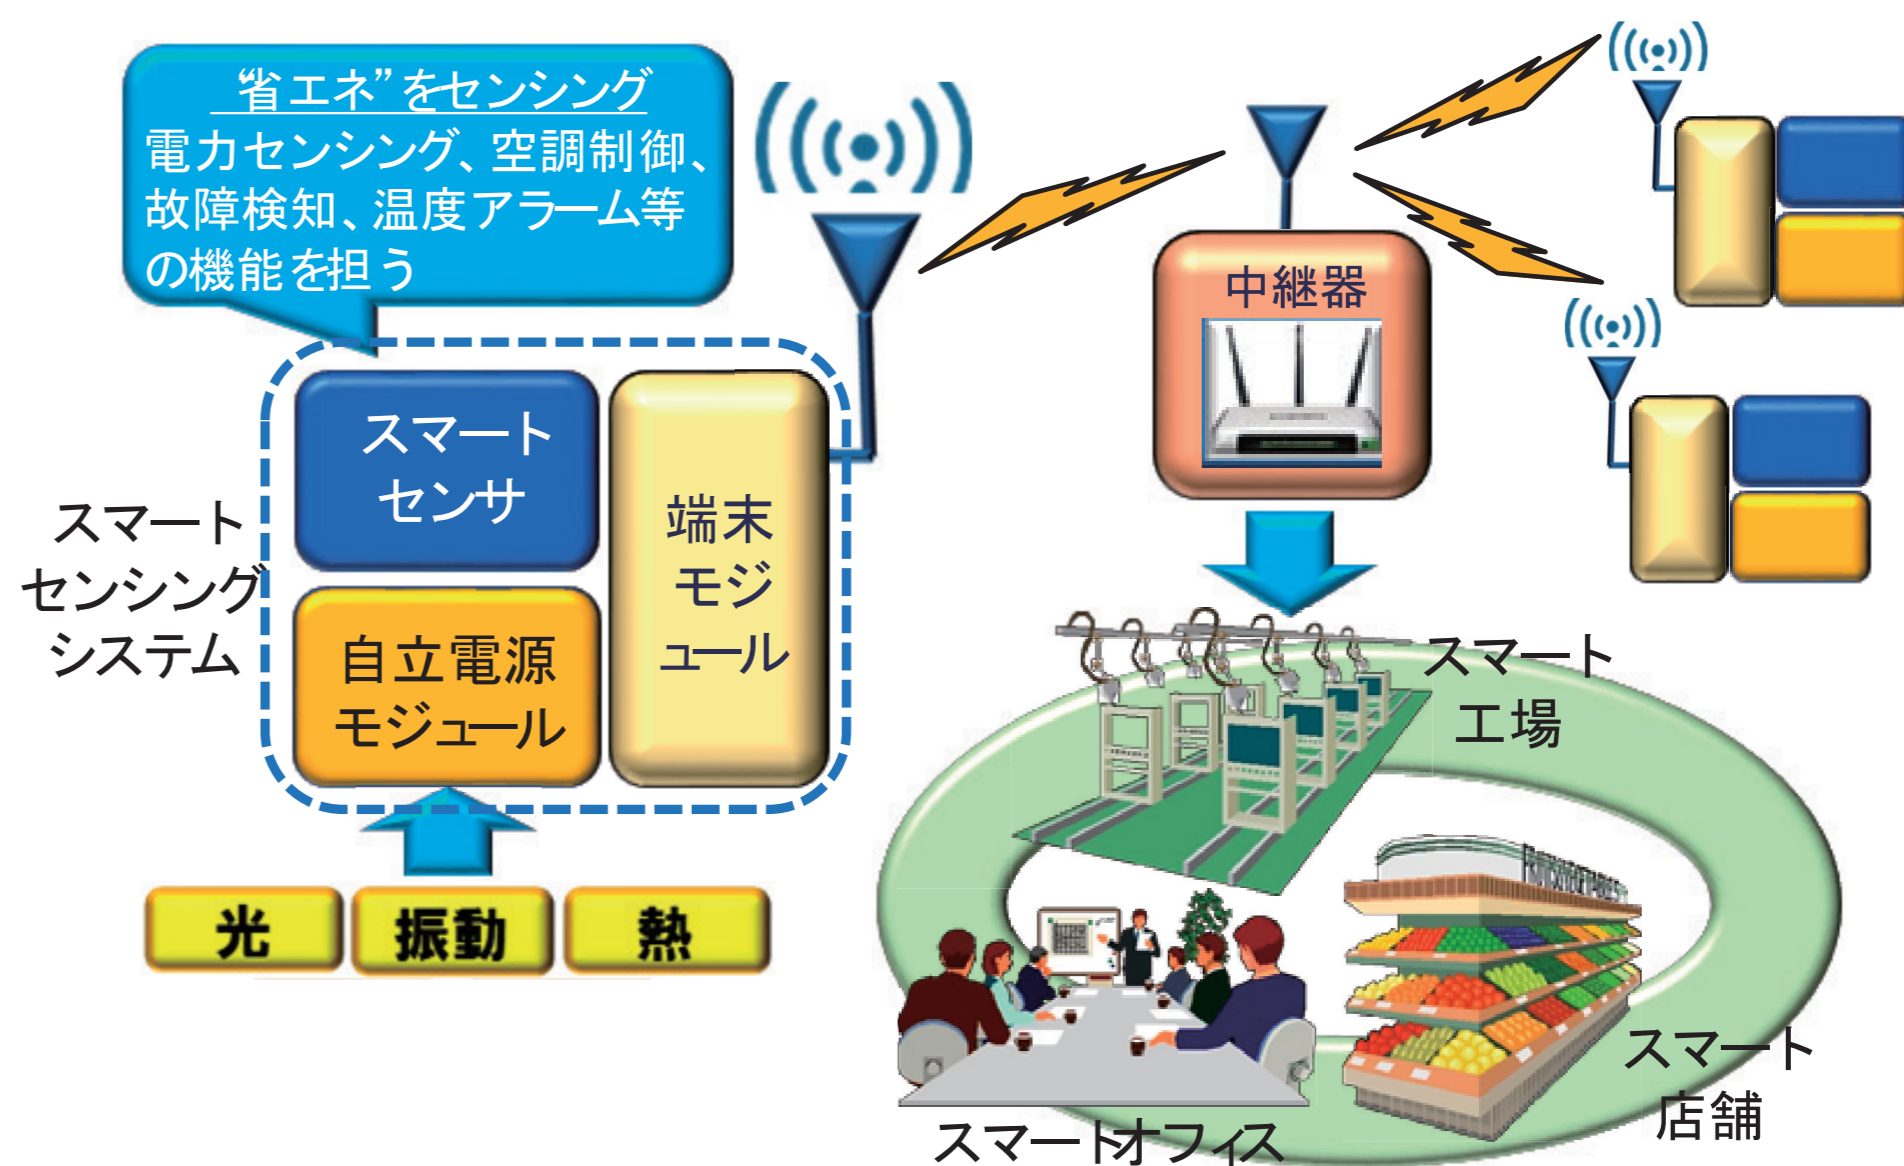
“省エネ”をセンシング
電力センシング、空調制御、故障検知、温度アラーム等の機能を担う

スマートセンシングシステム

スマートセンサ

自立電源モジュール

端末モジュール

光

振動

熱

中継器

スマート工場

スマートオフィス

スマート店舗